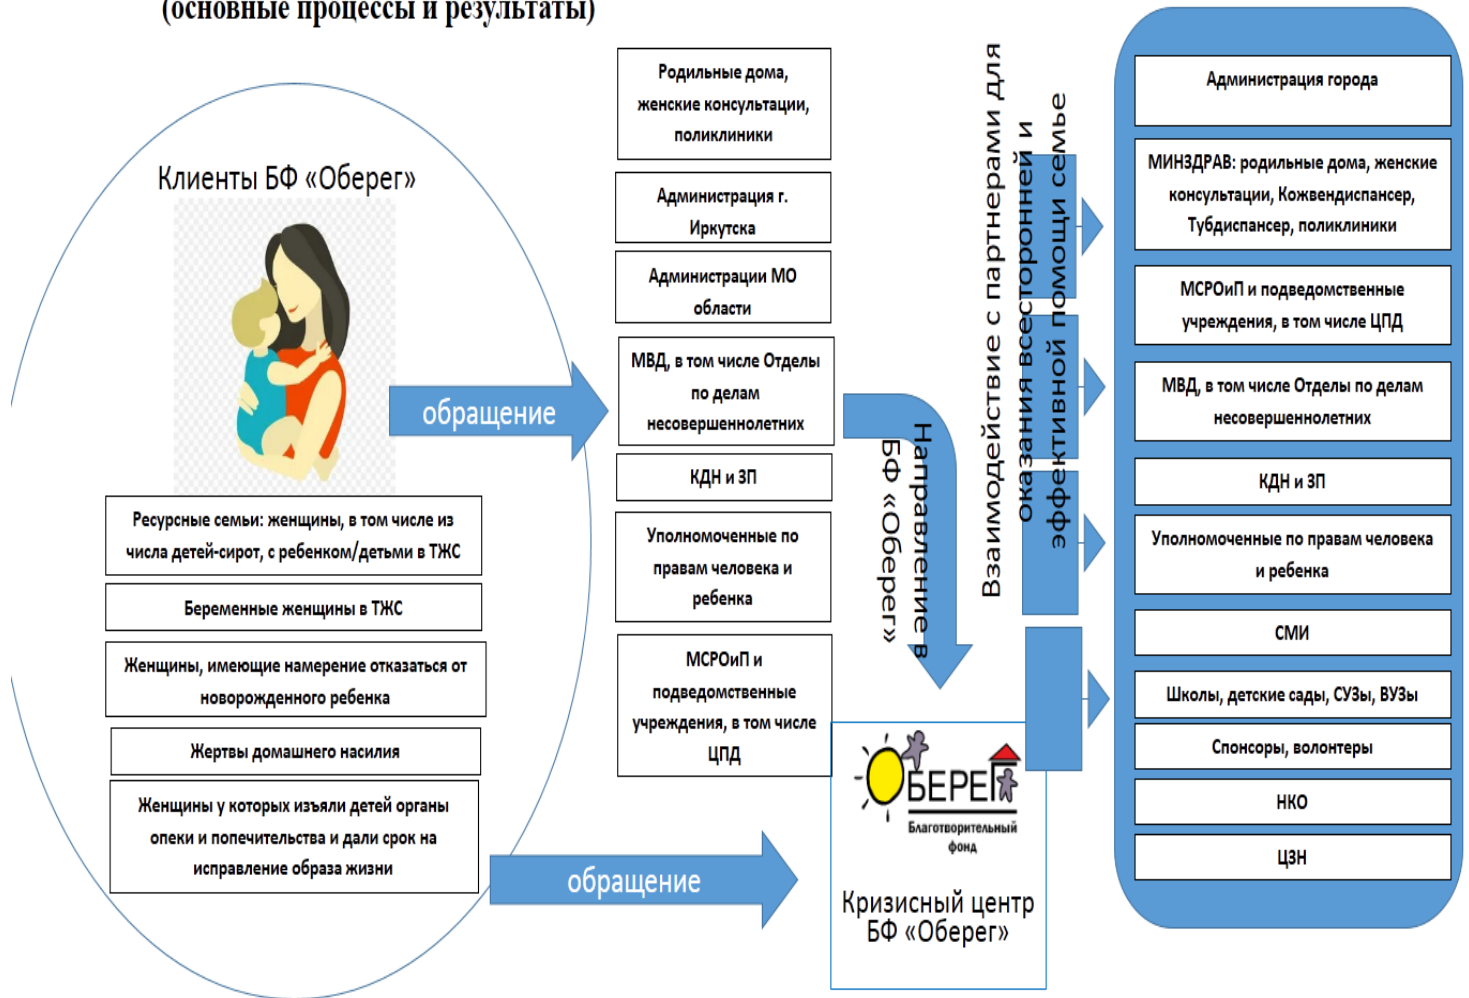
(основные процессы и результаты)

Клиенты БФ «Оберег»

обращение

Ресурсные семьи: женщины, в том числе из числа детей-сирот, с ребенком/детьми в ТЖС

Беременные женщины в ТЖС

Женщины, имеющие намерение отказаться от новорожденного ребенка

Жертвы домашнего насилия

Женщины у которых изъяли детей органы опеки и попечительства и дали срок на исправление образа жизни

обращение

Родильные дома, женские консультации, поликлиники

Администрация г. Иркутска

Администрации МО области

МВД, в том числе Отделы по делам несовершеннолетних

КДН и ЗП

Уполномоченные по правам человека и ребенка

МСРОиП и подведомственные учреждения, в том числе ЦПД

Направление в БФ «Оберег»

ОБЕРЕГ
Благотворительный фонд

Кризисный центр БФ «Оберег»

Взаимодействие с партнерами для оказания всесторонней и эффективной помощи семье

Администрация города

МИНЗДРАВ: родильные дома, женские консультации, Кожвендиспансер, Тубдиспансер, поликлиники

МСРОиП и подведомственные учреждения, в том числе ЦПД

МВД, в том числе Отделы по делам несовершеннолетних

КДН и ЗП

Уполномоченные по правам человека и ребенка

СМИ

Школы, детские сады, СУЗы, ВУЗы

Спонсоры, волонтеры

НКО

ЦЗН